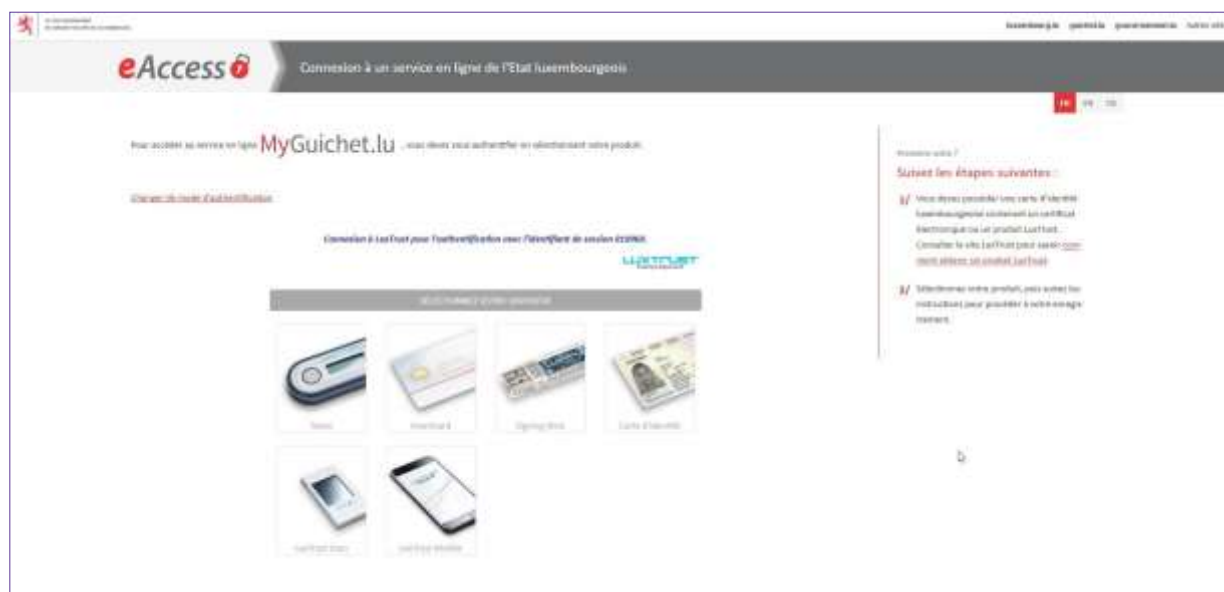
luxembourg.lu  guichet.lu  gouvernement.lu  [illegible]

eAccess

Connexion à un service en ligne de l'Etat luxembourgeois

FR  DE  EN

Pour accéder au service en ligne MyGuichet.lu, vous devez vous authentifier en sélectionnant votre produit.

Changer de mode d'authentification

Connexion à LuxTrust pour l'authentification avec l'identifiant de session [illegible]

LuxTrust

SÉLECTIONNEZ VOTRE PRODUIT

Token

Smartcard

Signing Stick

Carte d'identité

LuxTrust Scan

LuxTrust Mobile

Première visite ?

Suivez les étapes suivantes :

1/ Vous devez posséder une carte d'identité luxembourgeoise contenant un certificat électronique ou un produit LuxTrust. Consultez le site LuxTrust pour savoir comment obtenir un produit LuxTrust.

2/ Sélectionnez votre produit, puis suivez les instructions pour procéder à votre enregistrement.